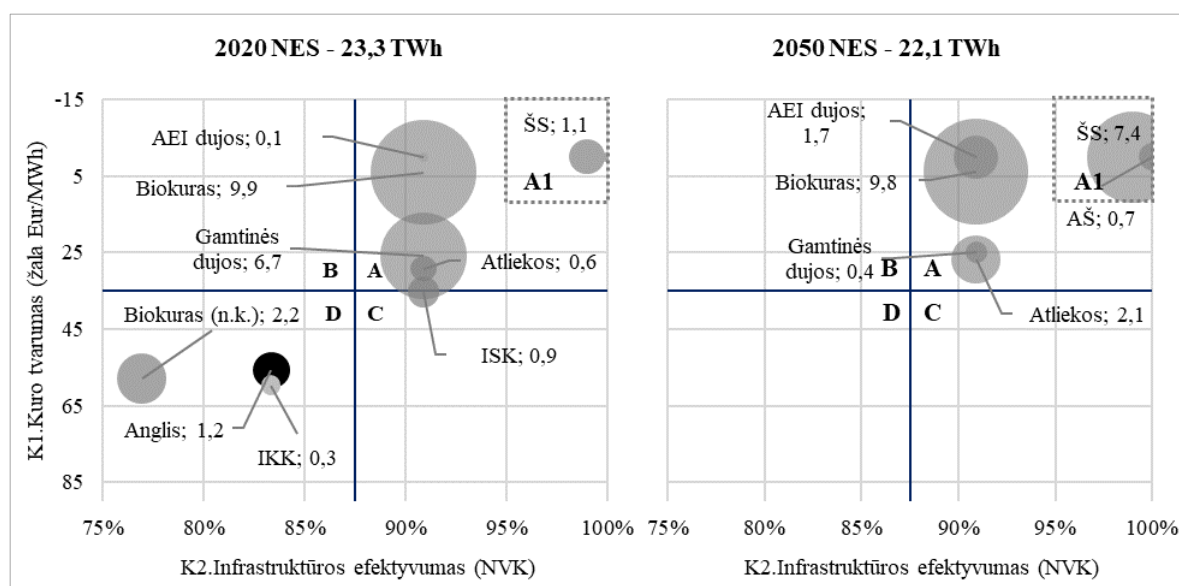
2020 NES - 23,3 TWh

2050 NES - 22,1 TWh

K1.Kuro tvarumas (žala Eur/MWh)

-15
5
25
45
65
85

AEI dujos; 0,1
Biokuras; 9,9
ŠS; 1,1
A1
Gamtinės dujos; 6,7
B
A
Atliekos; 0,6
D
C
Biokuras (n.k.); 2,2
ISK; 0,9
Anglis; 1,2
IKK; 0,3

75%
80%
85%
90%
95%
100%

K2.Infrastruktūros efektyvumas (NVK)

AEI dujos; 1,7
ŠS; 7,4
Biokuras; 9,8
A1
AŠ; 0,7
Gamtinės dujos; 0,4
B
A
D
C
Atliekos; 2,1

75%
80%
85%
90%
95%
100%

K2.Infrastruktūros efektyvumas (NVK)